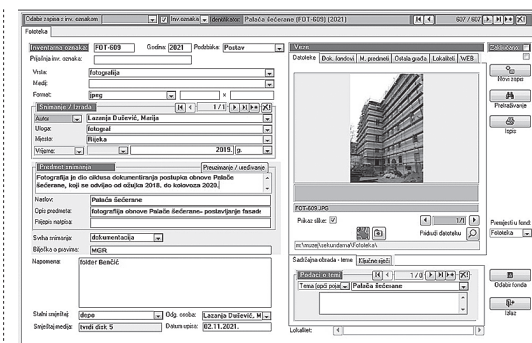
Odabir zapisa s inv. oznakom | Inv. oznaka | Identifikator | Palača šećerane [FOT-609] (2021) | 607 / 607

Fototeka

Inventarna oznaka: FOT-609 Godina: 2021 Podzbirka: Poutav
Prijašnja inv. oznaka:
Vrsta: fotografija
Medij:
Format: jpeg ×

Snimanje / Izrada | 1 / 1
Autor | Lazanja Dušević, Marija
Uloga: fotograf
Mjesto: Rijeka
Vrijeme: 2019. g.

Predmet snimanja | Preuzimanje / uređivanje
Fotografija je dio cikdusa dokumentiranja postupka obnove Palače šećerane, koji se odvijao od ožujka 2018. do kolovoza 2020.
Naslov: Palača šećerane
Opis predmeta: fotografija obnove Palače šećerane- postavljanje fasade
Prijepis natpisa:

Svrha snimanja: dokumentacija
Bilješka o pravima: MGR
Napomena: folder Benčić

Stalni smještaj: depo | Odg. osoba: Lazanja Dušević, M
Snijeljoj medij: tvrdi disk 5 | Datum upisa: 02.11.2021.

Veze
Datoteke | Dok. fondovi | M. predmeti | Ostala građa | Lokaliteti | WEB
FOT-609.JPG
Prikaz slike: ☑ | 1 / 1
Pridruži datoteku
m:\muzej\zekundarna\Fototeka\

Sadržajna obrada - tema | Ključne riječi
Podaci o temi | 1 / 0
Tema (opći pojam) | Palača šećerane
Lokalitet:

Zabilješke
Novi zapis
Pretraživanje
Ispis
Preseljeti u fond:
Fototeka
Odabir fonda
Izlaz